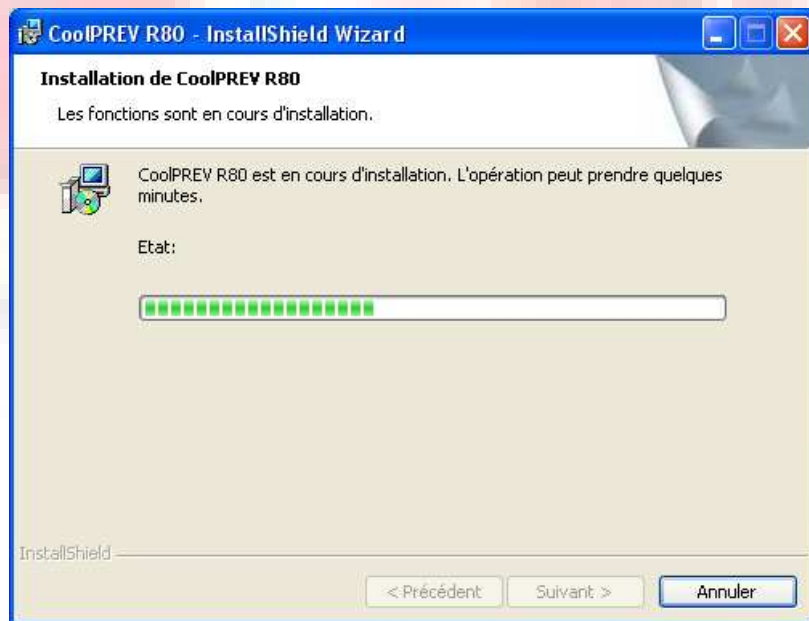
CoolPREV R80 - InstallShield Wizard

Installation de CoolPREV R80

Les fonctions sont en cours d'installation.

CoolPREV R80 est en cours d'installation. L'opération peut prendre quelques minutes.

Etat:

InstallShield

< Précédent | Suivant > | Annuler